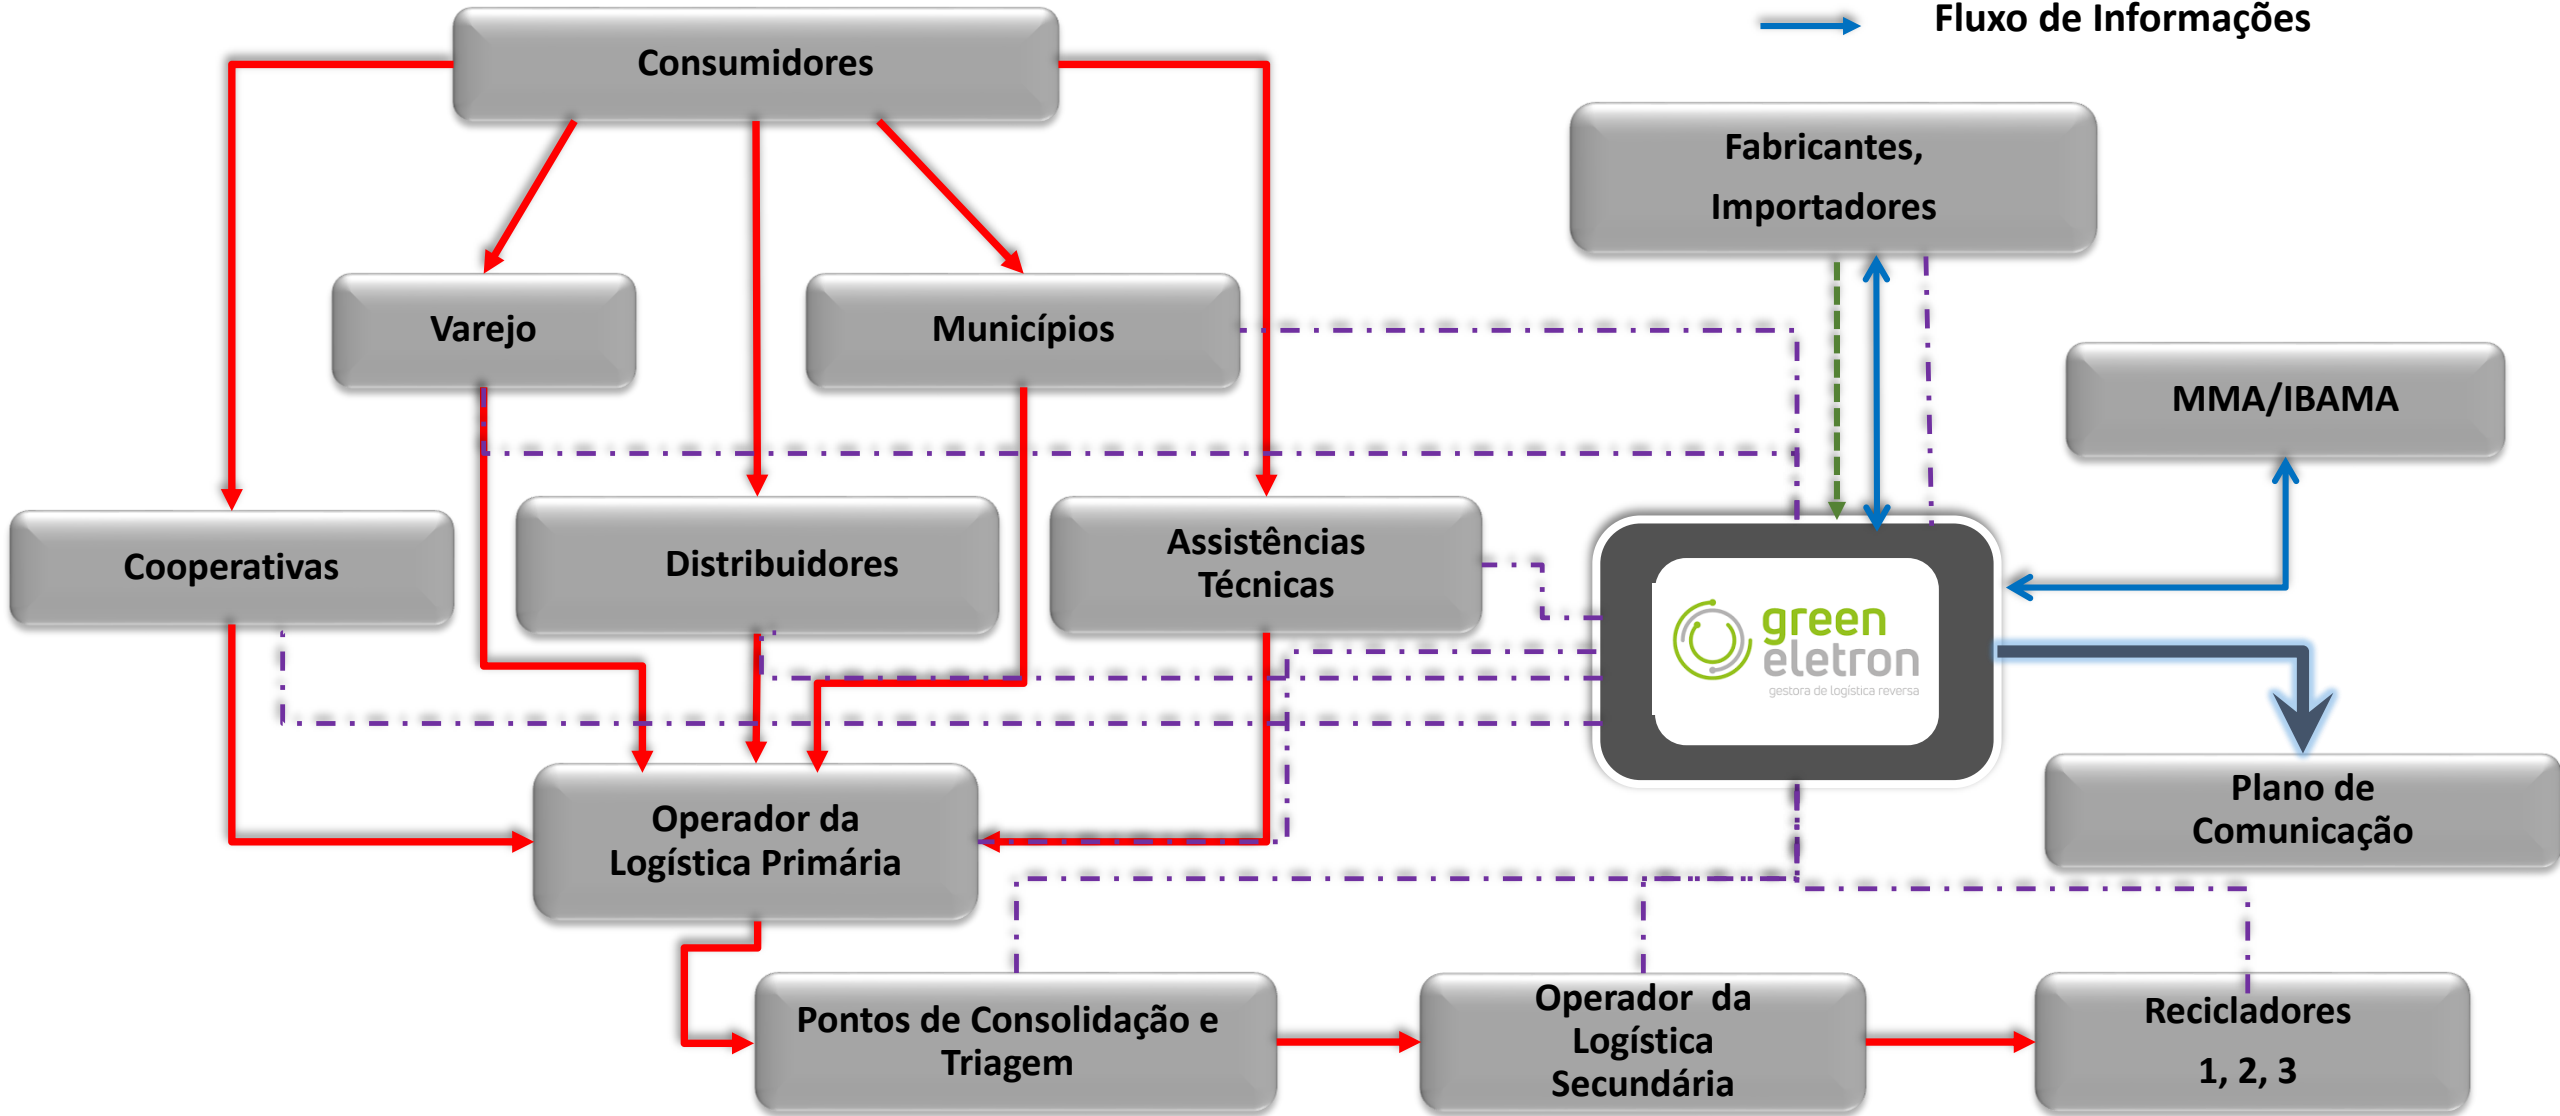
Fluxo de Informações

Consumidores

Fabricantes, Importadores

Varejo

Municípios

MMA/IBAMA

Cooperativas

Distribuidores

Assistências Técnicas

green eletron
gestora de logística reversa

Plano de Comunicação

Operador da Logística Primária

Pontos de Consolidação e Triagem

Operador da Logística Secundária

Recicladores 1, 2, 3